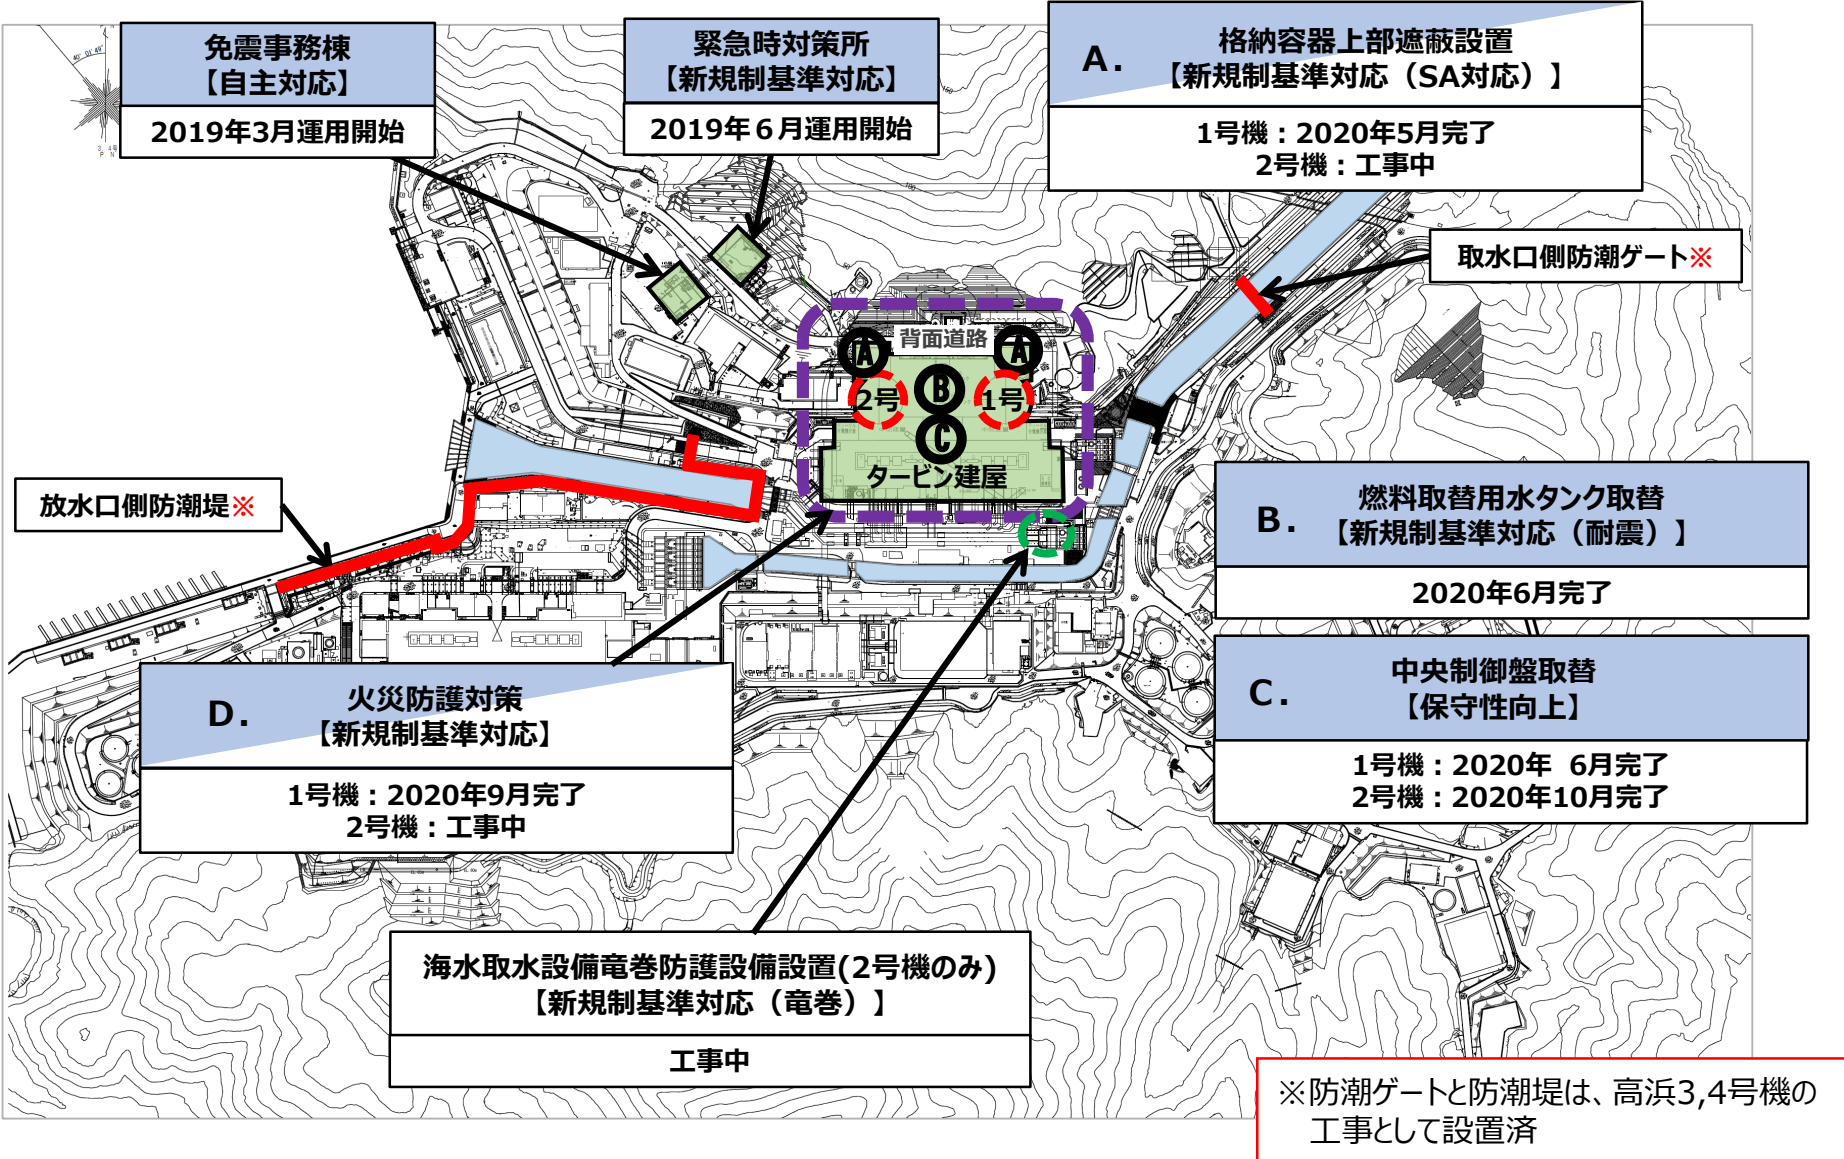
免震事務棟
【自主対応】
2019年3月運用開始

緊急時対策所
【新規制基準対応】
2019年６月運用開始

A. 格納容器上部遮蔽設置
【新規制基準対応（SA対応）】
1号機：2020年5月完了
2号機：工事中

取水口側防潮ゲート※

背面道路
Ⓐ Ⓐ
2号 Ⓑ 1号
Ⓒ
タービン建屋

放水口側防潮堤※

B. 燃料取替用水タンク取替
【新規制基準対応（耐震）】
2020年6月完了

C. 中央制御盤取替
【保守性向上】
1号機：2020年 6月完了
2号機：2020年10月完了

D. 火災防護対策
【新規制基準対応】
1号機：2020年9月完了
2号機：工事中

海水取水設備竜巻防護設備設置(2号機のみ)
【新規制基準対応（竜巻）】
工事中

※防潮ゲートと防潮堤は、高浜3,4号機の工事として設置済